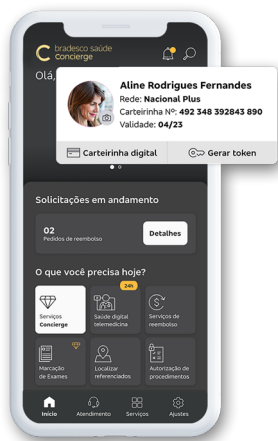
bradesco saúde
Concierge

Olá,

Aline Rodrigues Fernandes
Rede: Nacional Plus
Carteirinha Nº: 492 348 392843 890
Validade: 04/23

Carteirinha digital
Gerar token

Solicitações em andamento

02
Pedidos de reembolso

Detalhes

O que você precisa hoje?

Serviços Concierge

24h
Saúde digital telemedicina

Serviços de reembolso

Marcação de Exames

Localizar referenciados

Autorização de procedimentos

Início
Atendimento
Serviços
Ajustes